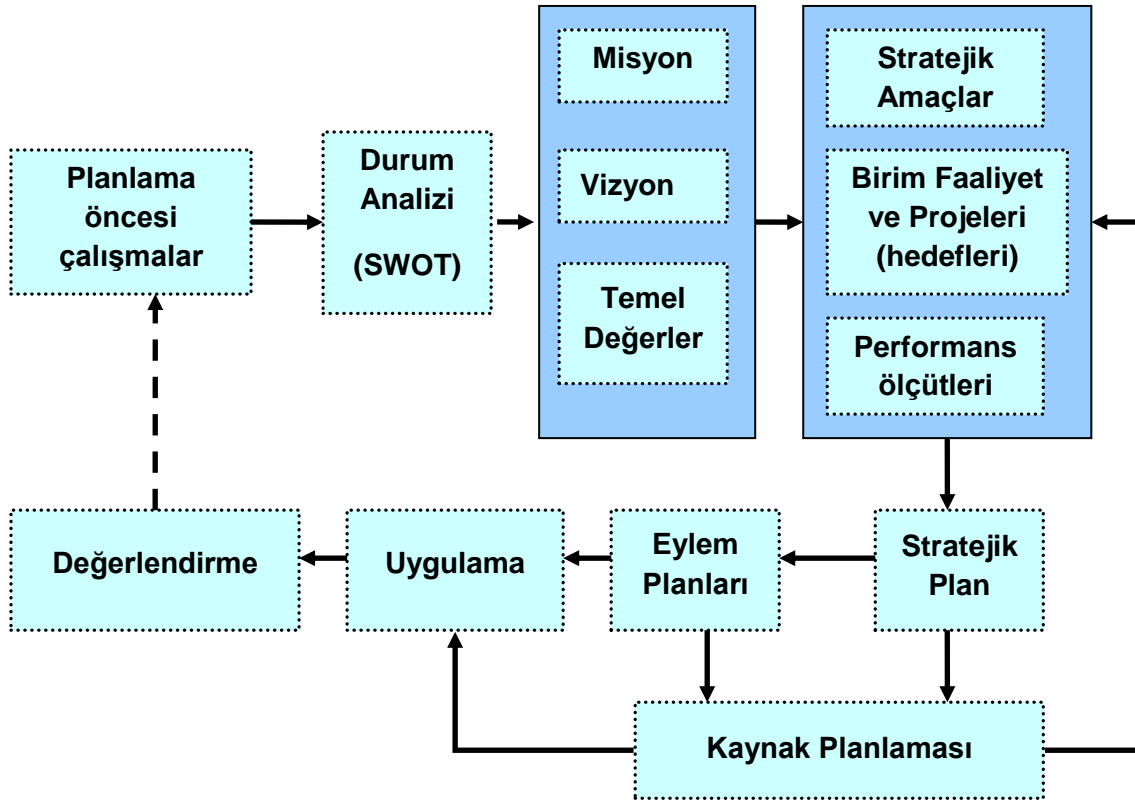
Planlama öncesi çalışmalar

Durum Analizi

(SWOT)

Misyon

Vizyon

Temel Değerler

Stratejik Amaçlar

Birim Faaliyet ve Projeleri (hedefleri)

Performans ölçütleri

Stratejik Plan

Eylem Planları

Uygulama

Değerlendirme

Kaynak Planlaması